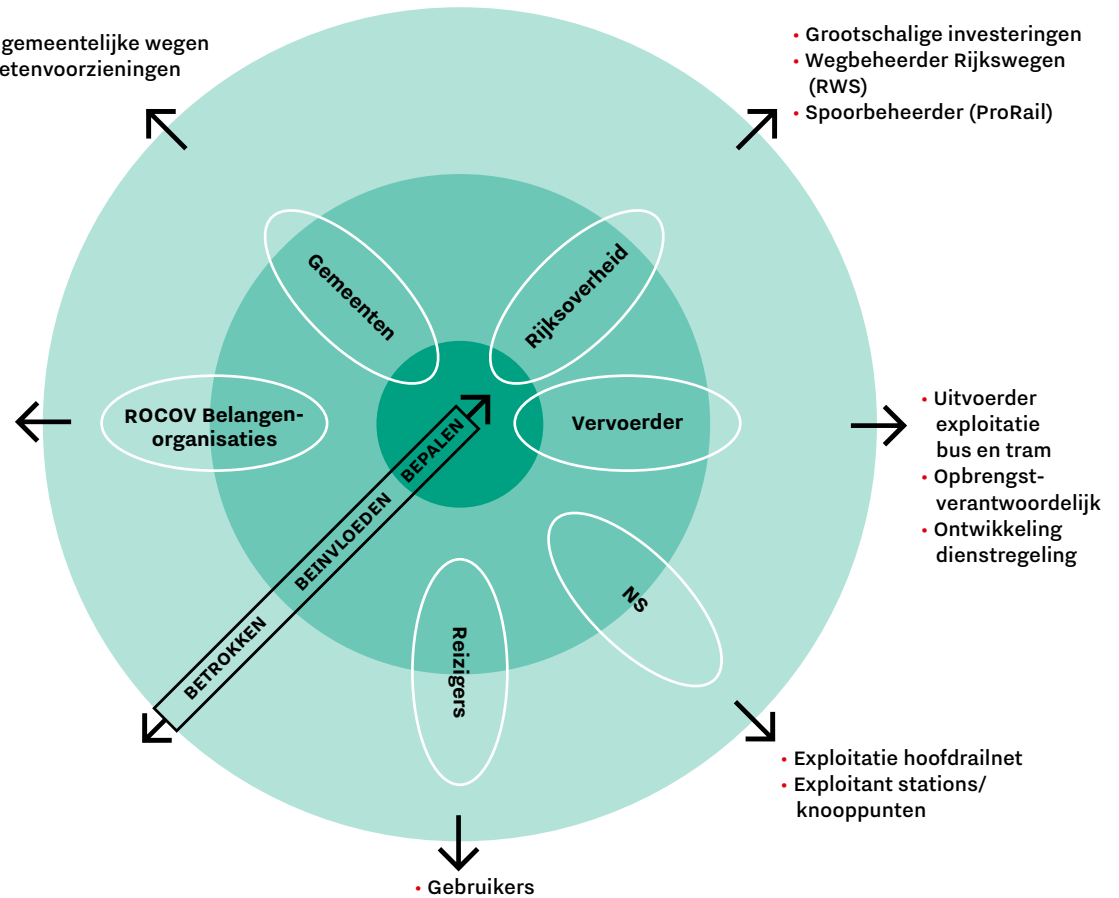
gemeentelijke wegen
etenvoorzieningen

• Grootschalige investeringen
• Wegbeheerder Rijkswegen (RWS)
• Spoorbeheerder (ProRail)

Gemeenten

Rijksoverheid

ROCOV Belangenorganisaties

Vervoerder

BEPALEN
BEINVLOEDEN
BETROKKEN

• Uitvoerder exploitatie bus en tram
• Opbrengstverantwoordelijk
• Ontwikkeling dienstregeling

NS

Reizigers

• Exploitatie hoofdrailnet
• Exploitant stations/ knooppunten

• Gebruikers